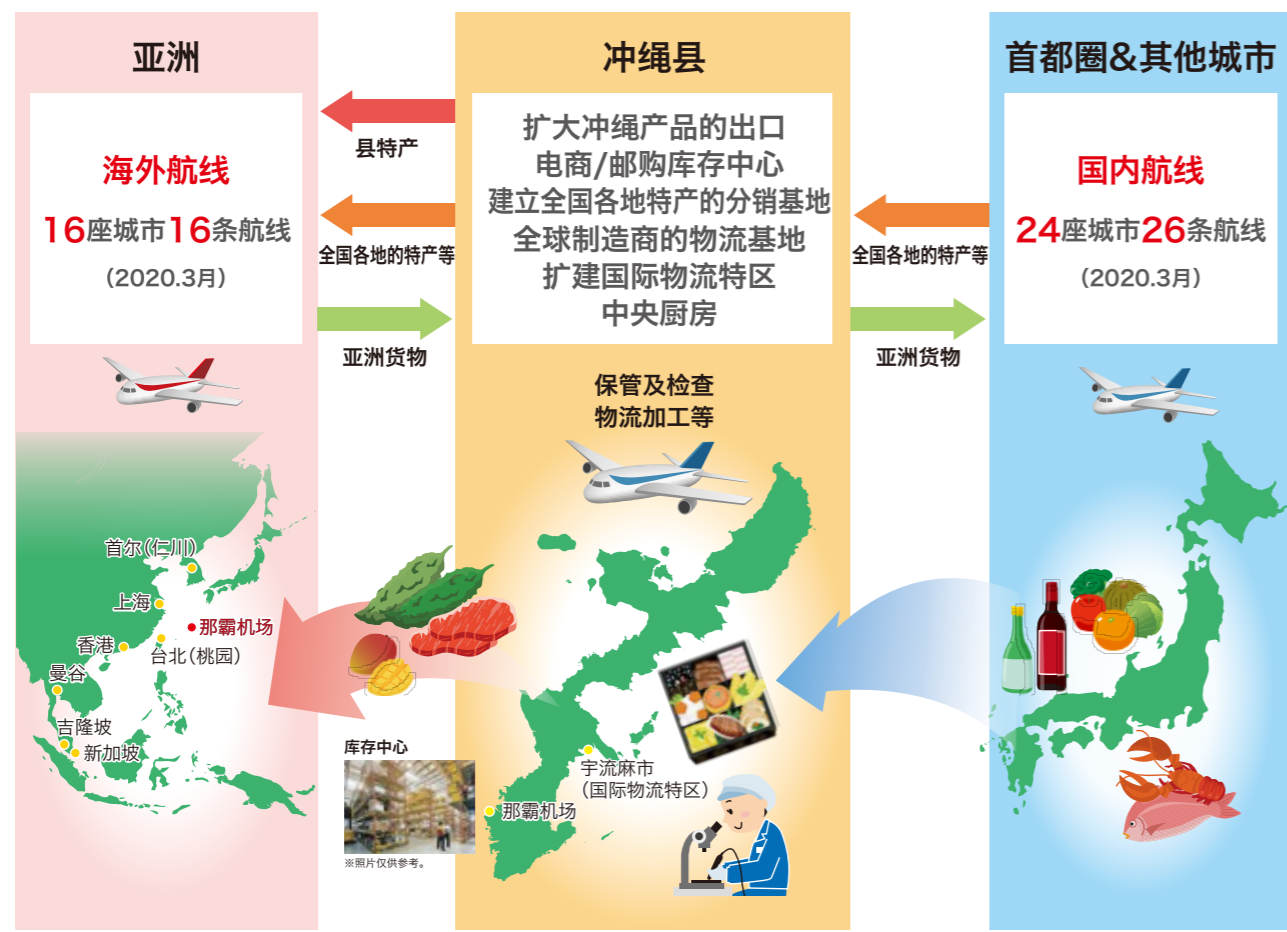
亚洲

海外航线
16座城市16条航线
（2020.3月）

县特产

全国各地的特产等

亚洲货物

冲绳县

扩大冲绳产品的出口
电商/邮购库存中心
建立全国各地特产的分销基地
全球制造商的物流基地
扩建国际物流特区
中央厨房

首都圈&其他城市

国内航线
24座城市26条航线
（2020.3月）

全国各地的特产等

亚洲货物

保管及检查
物流加工等

首尔（仁川）
上海
那霸机场
香港
台北（桃园）
曼谷
吉隆坡
新加坡

库存中心
※照片仅供参考。

宇流麻市
（国际物流特区）
那霸机场